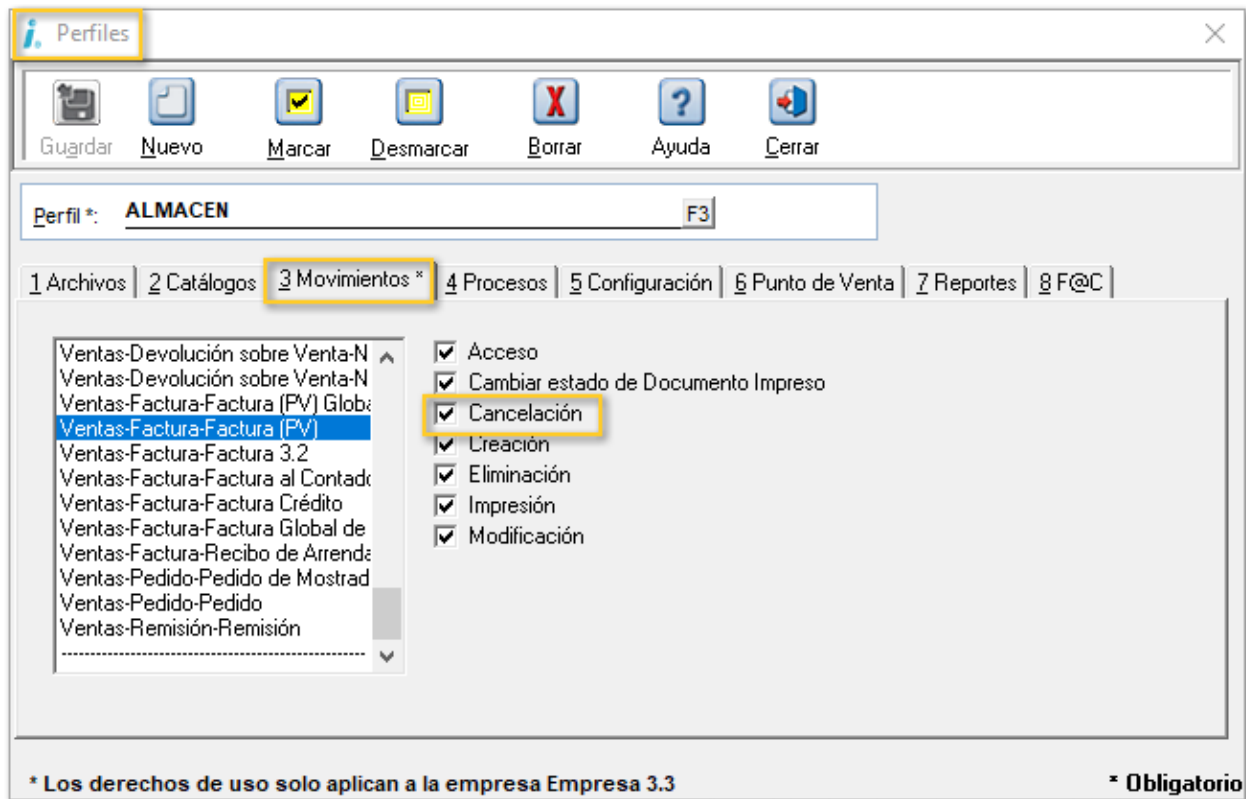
Perfiles

Guardar Nuevo Marcar Desmarcar Borrar Ayuda Cerrar

Perfil *: ALMACEN F3

1 Archivos | 2 Catálogos | 3 Movimientos * | 4 Procesos | 5 Configuración | 6 Punto de Venta | 7 Reportes | 8 F@C

Ventas-Devolución sobre Venta-N
Ventas-Devolución sobre Venta-N
Ventas-Factura-Factura (PV) Globa
Ventas-Factura-Factura (PV)
Ventas-Factura-Factura 3.2
Ventas-Factura-Factura al Contad
Ventas-Factura-Factura Crédito
Ventas-Factura-Factura Global de
Ventas-Factura-Recibo de Arrenda
Ventas-Pedido-Pedido de Mostrad
Ventas-Pedido-Pedido
Ventas-Remisión-Remisión
-----------------------------------------

Acceso
Cambiar estado de Documento Impreso
Cancelación
Creación
Eliminación
Impresión
Modificación

* Los derechos de uso solo aplican a la empresa Empresa 3.3

* Obligatorio